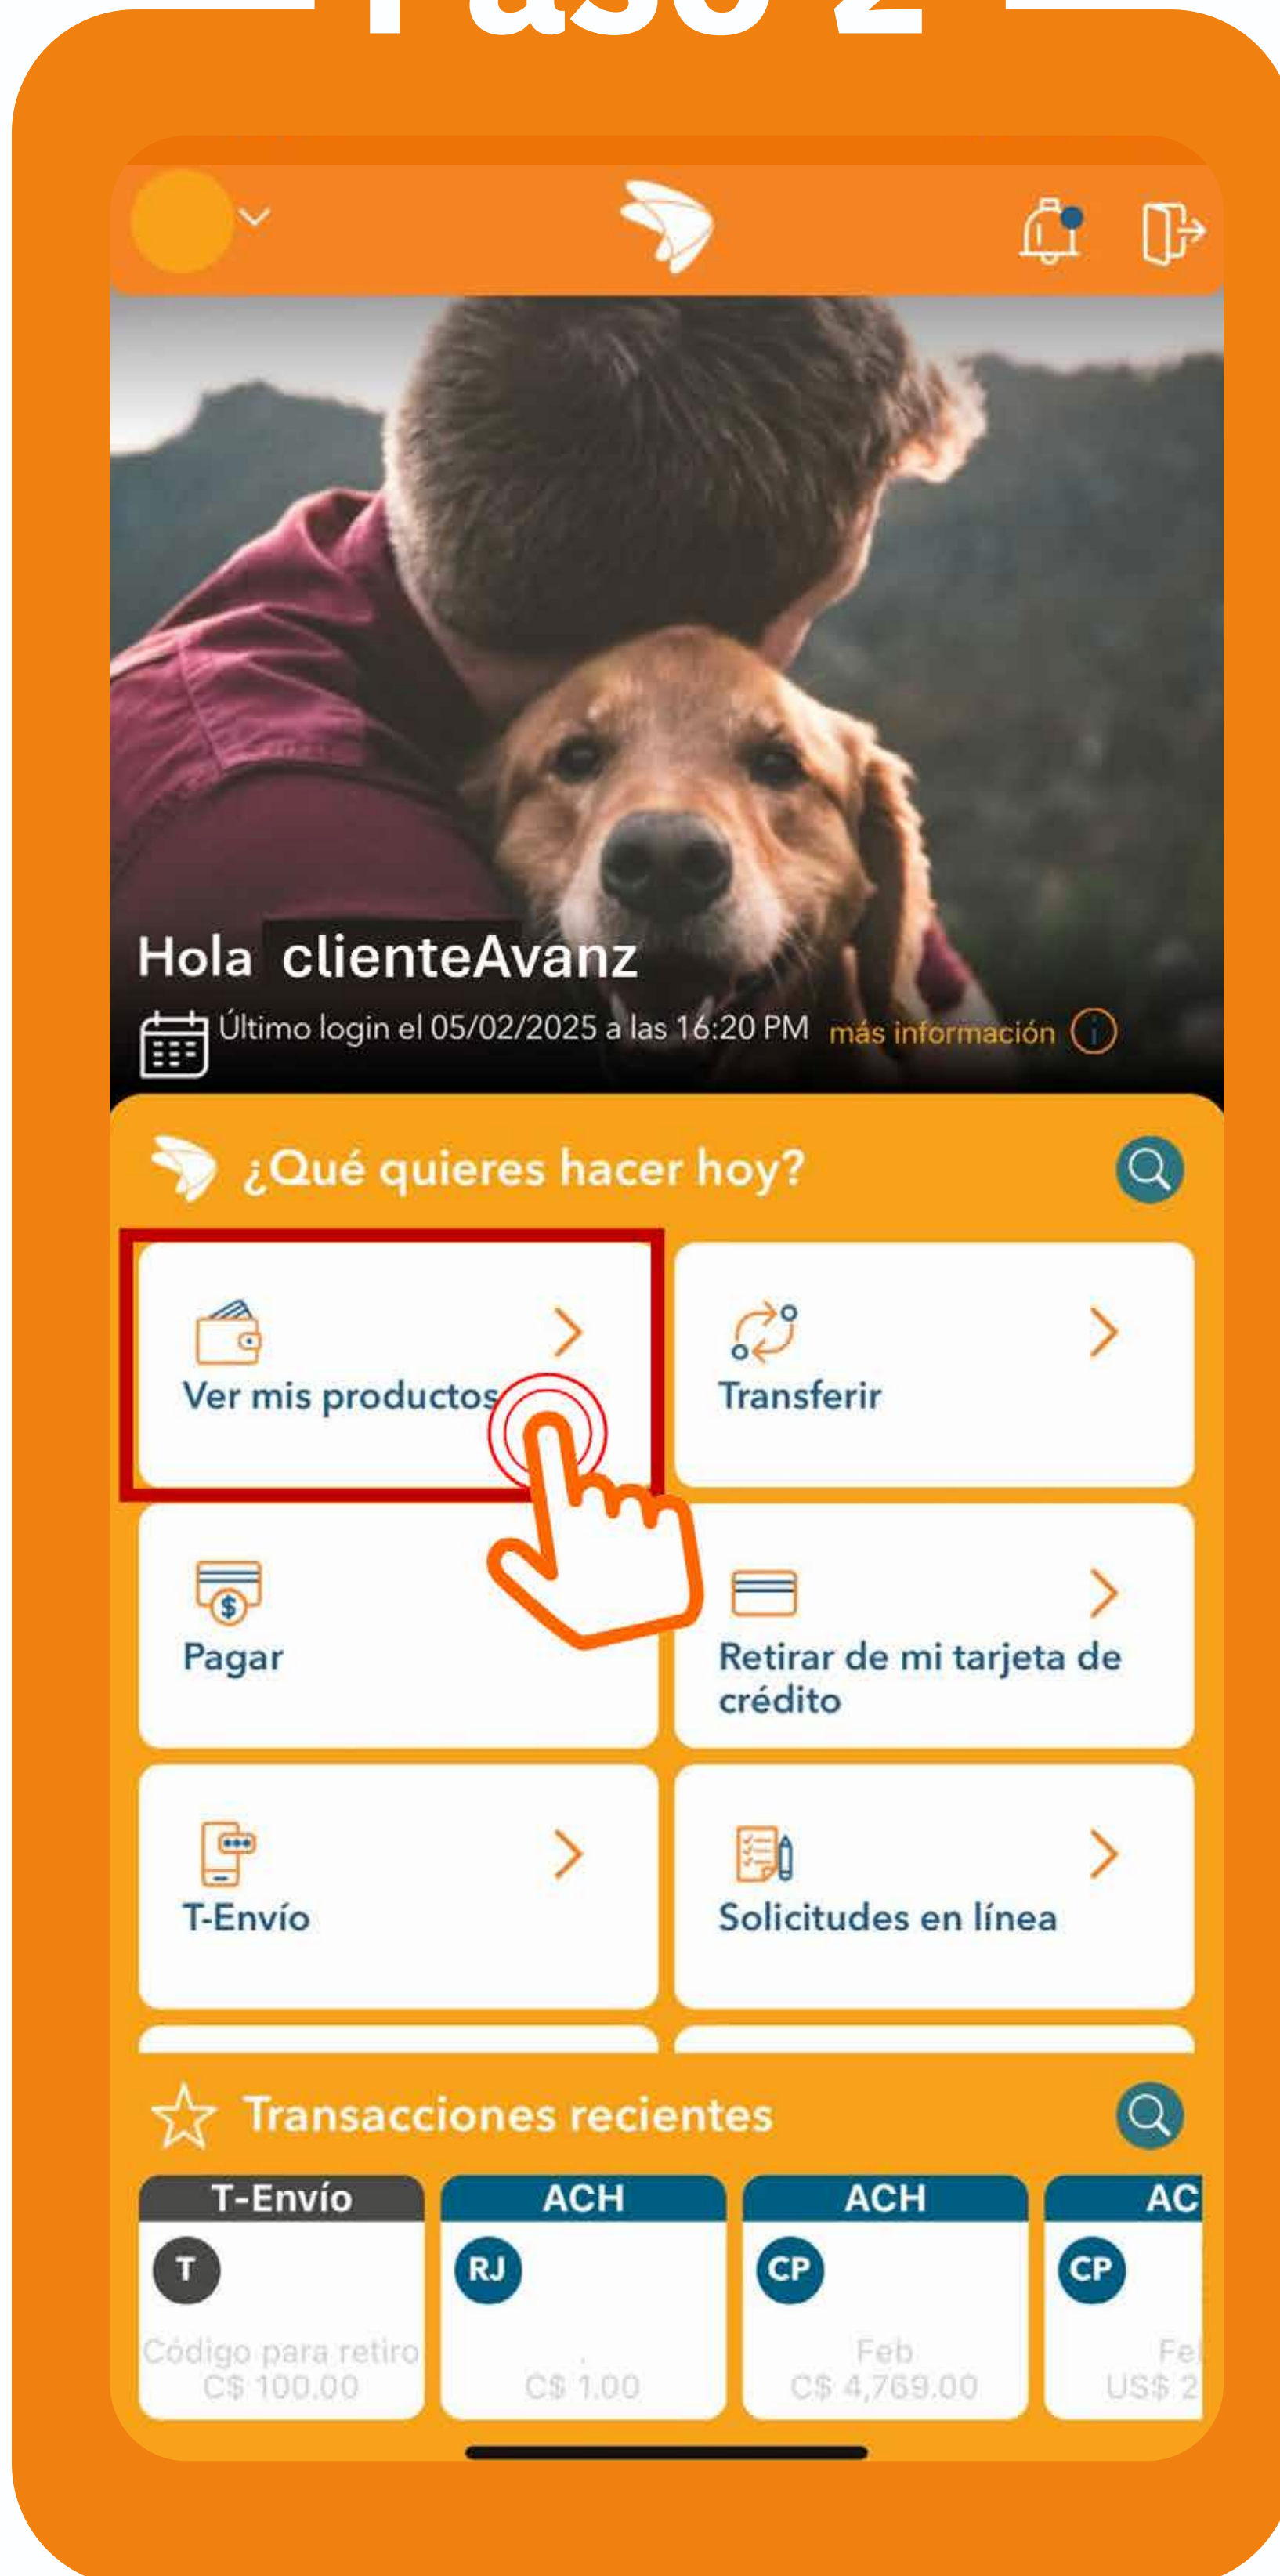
Paso 2

Hola clienteAvanz

Último login el 05/02/2025 a las 16:20 PM más información

¿Qué quieres hacer hoy?

Ver mis productos

Transferir

Pagar

Retirar de mi tarjeta de crédito

T-Envío

Solicitudes en línea

Transacciones recientes

| T-Envío | ACH | ACH | AC |
|---|---|---|---|
| T | RJ | CP | CP |
| Código para retiro C$ 100.00 | C$ 1.00 | Feb C$ 4,769.00 | Fe US$ 2 |